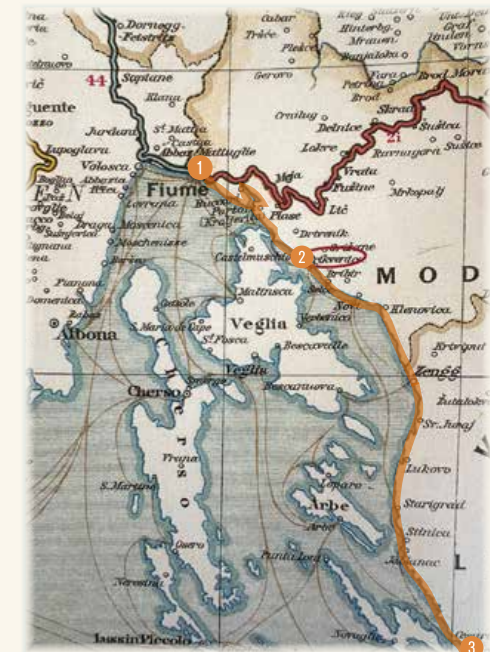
Dornegg Feistritz
Cabar
Trice
Plesce
Gerovo
Hinterbg.
Mrzavn
Kupjak
Fuzine
Brod
Brod Mora
Ravna
Skrad
Sušica
Ravnagora
Mrkopalj
44
21
Saptane
Klana
Jurdani
St. Mattia
Castua
Volosca
Abbazia
Icici
Fiume
Lovrana
Draga
Moscenice
Moschenizze
Bersec
Fianona
Albona
Cherso
Veglia
Castelmuschio
Malinsca
Dobrasnizza
Bescanuova
Verbenico
Novi
Klenovica
Zengg
Lukovo
Stargrad
Stinica
Jablanac
Arbe
Lopar
Ossero
Vrana
S. Martino
Nerezine
Lussin Piccolo
Crikvenica
Portore
Kraljevica
Buccari
Hreljin
Grizane
Bribir
Plase
Lic
Delnice
Lokve
Vrata
Crnilug
Fuzine
Selce
Krivigrad
Sv. Juraj
Punta Loni
Pago
Nevoglie
MOD
L
1
2
3